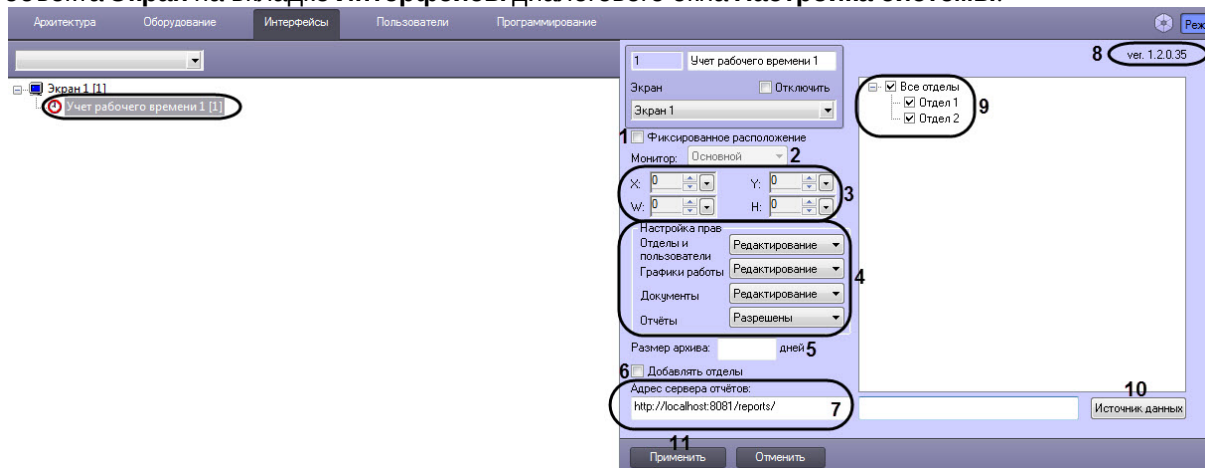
Архитектура Оборудование Интерфейсы Пользователи Программирование

Реж

Экран 1 [1]

Учет рабочего времени 1 [1]

1 Учет рабочего времени 1

Экран Отключить

Экран 1

1 Фиксированное расположение

Монитор: Основной 2

X: 0 Y: 0

W: 0 H: 0 3

Настройка прав

Отделы и пользователи Редактирование

Графики работы Редактирование

Документы Редактирование

Отчёты Разрешены 4

Размер архива: дней 5

6 Добавлять отделы

Адрес сервера отчётов:

http://localhost:8081/reports/ 7

8 ver. 1.2.0.35

Все отделы

Отдел 1

Отдел 2 9

10

Источник данных

11

Применить Отменить